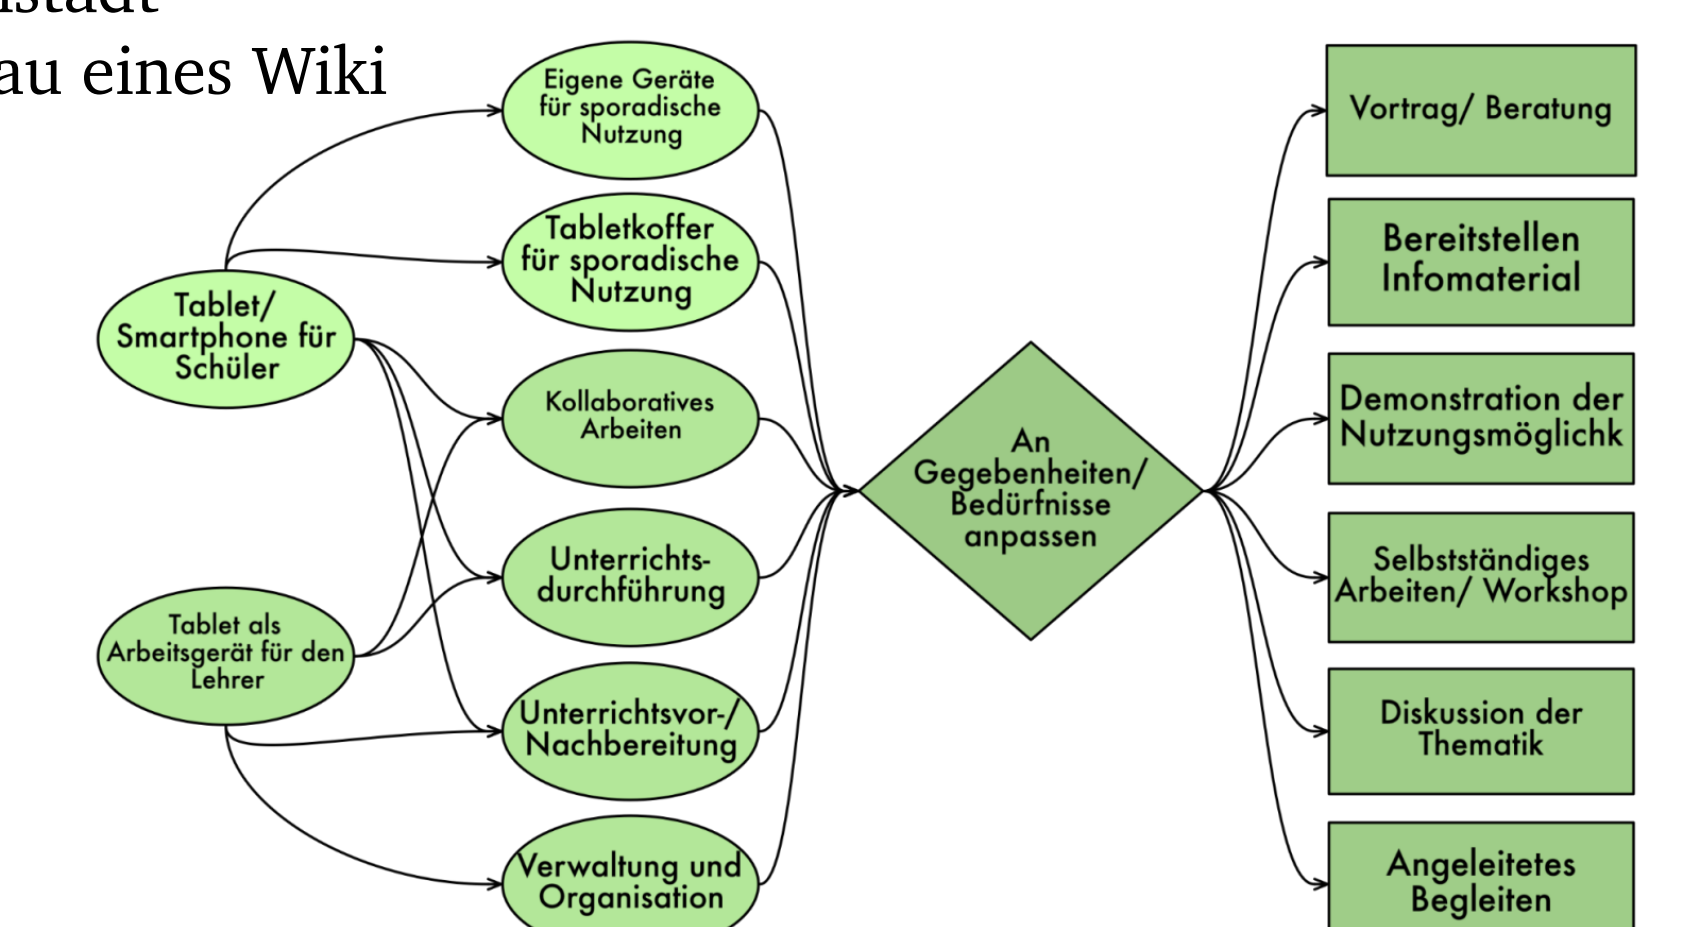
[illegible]stadt
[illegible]au eines Wiki

Tablet/ Smartphone für Schüler

Tablet als Arbeitsgerät für den Lehrer

Eigene Geräte für sporadische Nutzung

Tabletkoffer für sporadische Nutzung

Kollaboratives Arbeiten

Unterrichtsdurchführung

Unterrichtsvor-/ Nachbereitung

Verwaltung und Organisation

An Gegebenheiten/ Bedürfnisse anpassen

Vortrag/ Beratung

Bereitstellen Infomaterial

Demonstration der Nutzungsmöglichk

Selbstständiges Arbeiten/ Workshop

Diskussion der Thematik

Angeleitetes Begleiten